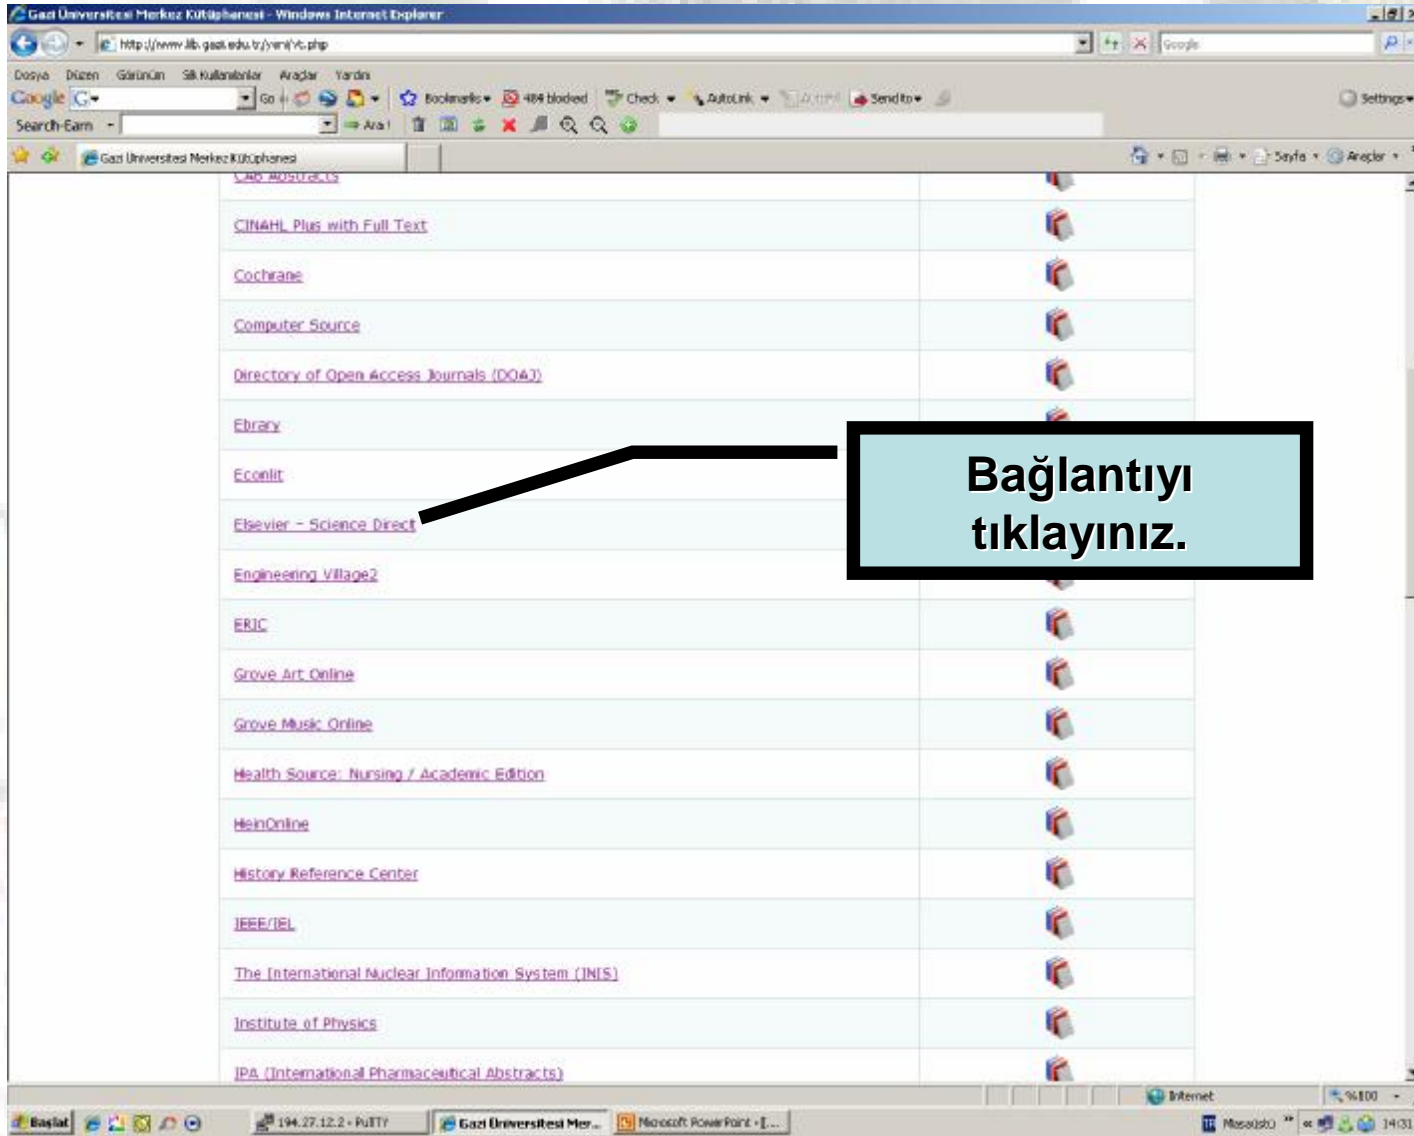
Gazi Üniversitesi Merkez Kütüphanesi - Windows Internet Explorer

http://www.lib.gazi.edu.tr/yeni/vt.php

Google

Dosya Düzen Görünüm Sık Kullanılanlar Araçlar Yardım

Google G Go Bookmarks 484 blocked Check AutoLink Send to Settings

Search-Earn Ara

Gazi Üniversitesi Merkez Kütüphanesi

Sayfa Araçlar

CAB Abstracts

CINAHL Plus with Full Text

Cochrane

Computer Source

Directory of Open Access Journals (DOAJ)

Ebrary

Econlit

Elsevier - Science Direct

Engineering Village2

ERIC

Grove Art Online

Grove Music Online

Health Source: Nursing / Academic Edition

HeinOnline

History Reference Center

IEEE/IEL

The International Nuclear Information System (INIS)

Institute of Physics

IPA (International Pharmaceutical Abstracts)

Bağlantıyı tıklayınız.

Internet %100

Başlat 194.27.12.2 - PuTTY Gazi Üniversitesi Mer... Microsoft PowerPoint - [... Masaüstü 14:31